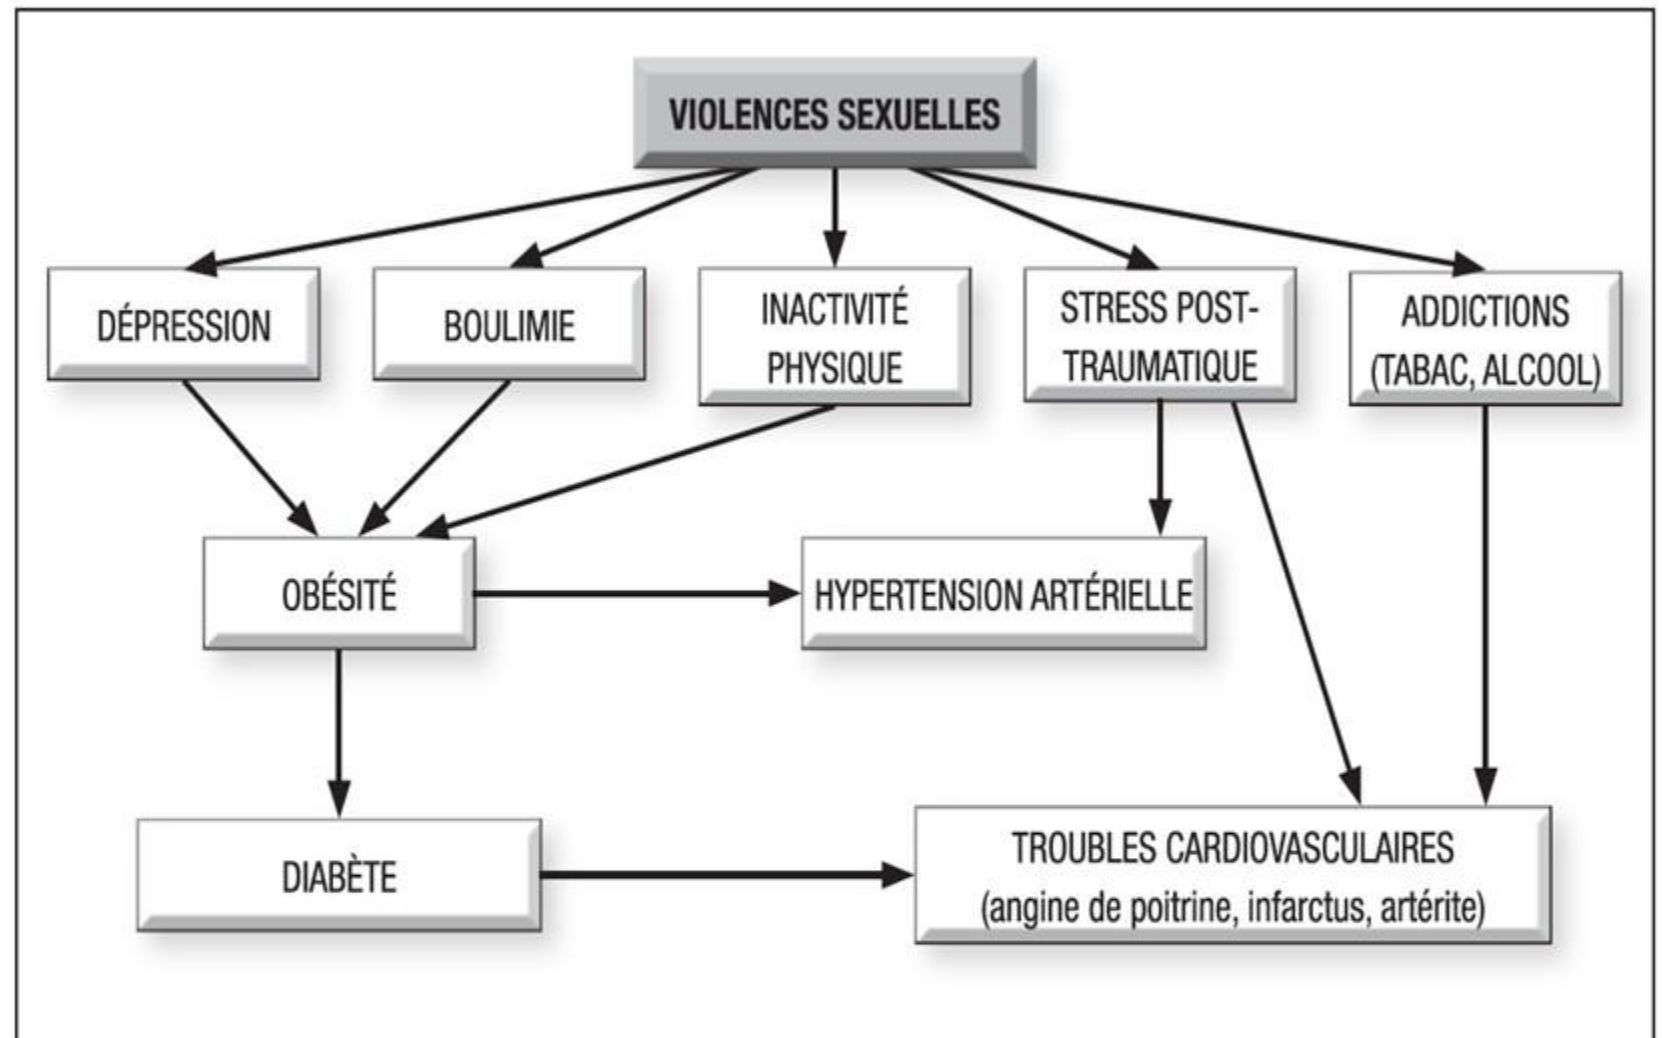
VIOLENCES SEXUELLES

DÉPRESSION

BOULIMIE

INACTIVITÉ PHYSIQUE

STRESS POST-TRAUMATIQUE

ADDICTIONS (TABAC, ALCOOL)

OBÉSITÉ

HYPERTENSION ARTÉRIELLE

DIABÈTE

TROUBLES CARDIOVASCULAIRES (angine de poitrine, infarctus, artérite)